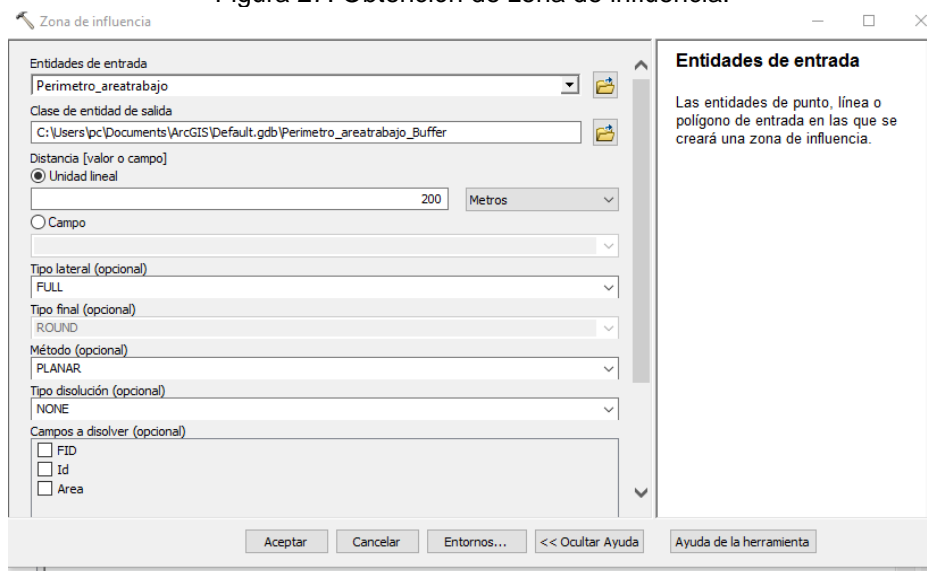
Zona de influencia

Entidades de entrada
Perimetro_areatrabajo
Clase de entidad de salida
C:\Users\pc\Documents\ArcGIS\Default.gdb\Perimetro_areatrabajo_Buffer
Distancia [valor o campo]
Unidad lineal
200
Metros
Campo
Tipo lateral (opcional)
FULL
Tipo final (opcional)
ROUND
Método (opcional)
PLANAR
Tipo disolución (opcional)
NONE
Campos a disolver (opcional)
FID
Id
Area

Entidades de entrada

Las entidades de punto, línea o polígono de entrada en las que se creará una zona de influencia.

Aceptar
Cancelar
Entornos...
<< Ocultar Ayuda
Ayuda de la herramienta